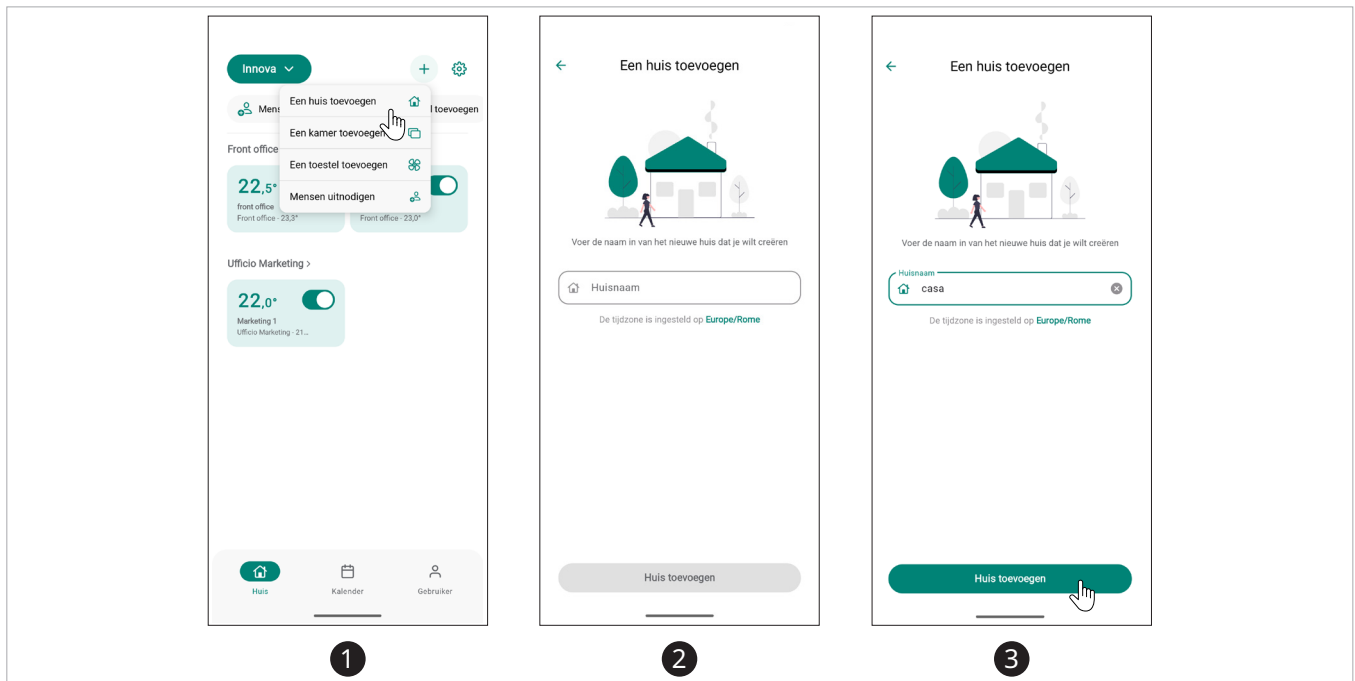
Innova

Mens

Een huis toevoegen

Een kamer toevoegen

Een toestel toevoegen

Mensen uitnodigen

l toevoegen

Front office

22,5°
front office
Front office · 23,3°

Front office · 23,0°

Ufficio Marketing >

22,0°
Marketing 1
Ufficio Marketing · 21...

Huis

Kalender

Gebruiker

1

Een huis toevoegen

Voer de naam in van het nieuwe huis dat je wilt creëren

Huisnaam

De tijdzone is ingesteld op Europe/Rome

Huis toevoegen

2

Een huis toevoegen

Voer de naam in van het nieuwe huis dat je wilt creëren

Huisnaam

casa

De tijdzone is ingesteld op Europe/Rome

Huis toevoegen

3